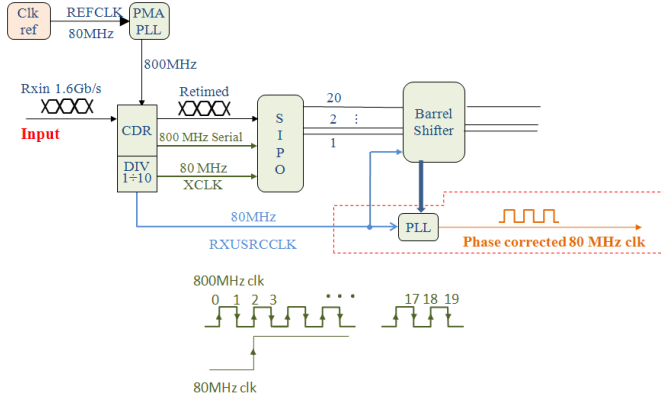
Clk ref
REFCLK
80MHz
PMA PLL
800MHz
Rxin 1.6Gb/s
Input
CDR
Retimed
800 MHz Serial
DIV 1÷10
80 MHz
XCLK
S I P O
20
2
1
⋮
Barrel Shifter
80MHz
RXUSRCCLK
PLL
Phase corrected 80 MHz clk
800MHz clk
0 1 2 3
• • •
17 18 19
80MHz clk